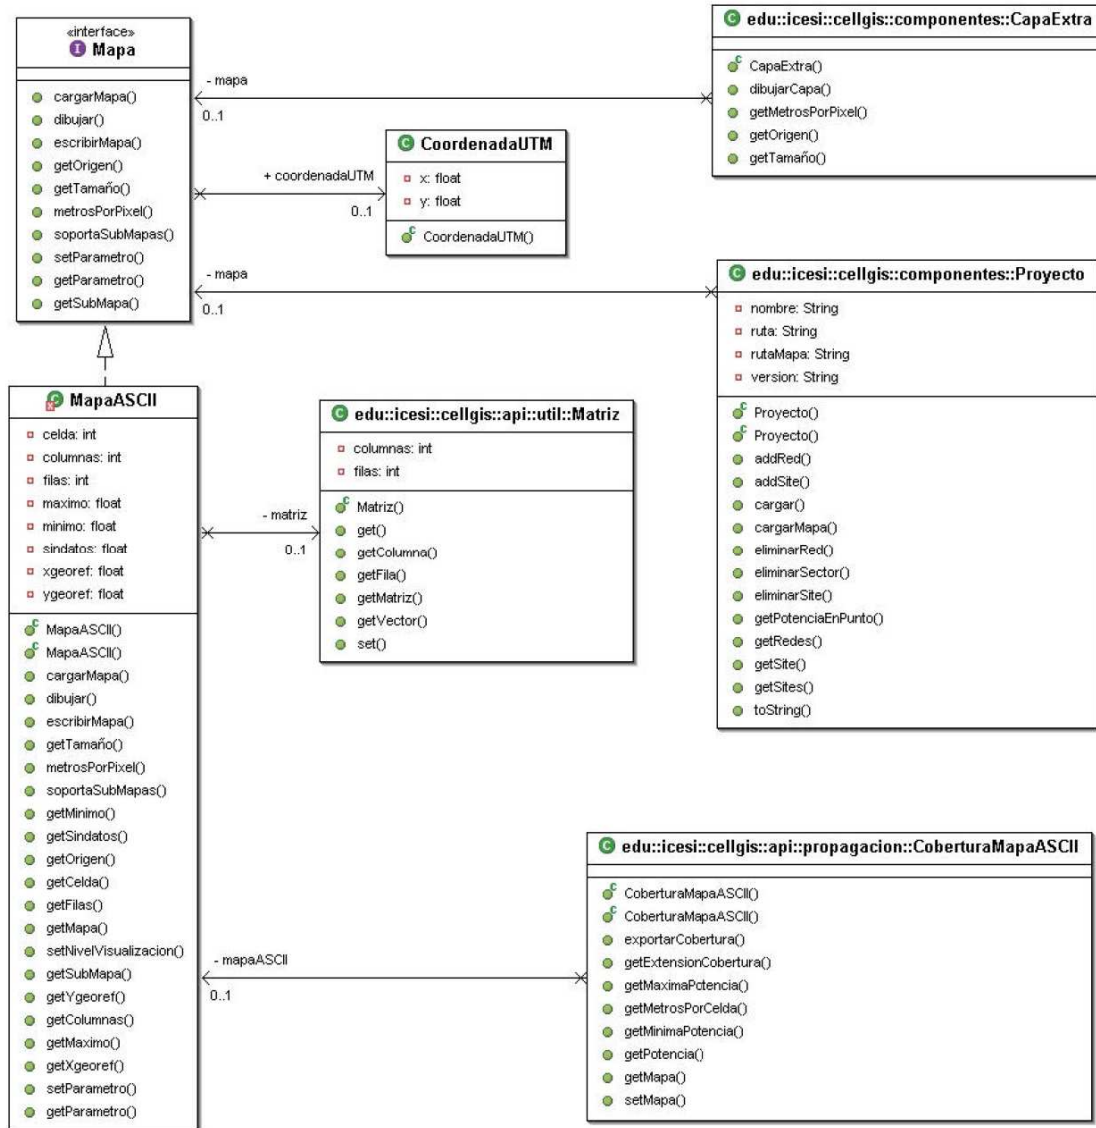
«interface»
I Mapa

cargarMapa()
dibujar()
escribirMapa()
getOrigen()
getTamaño()
metrosPorPixel()
soportaSubMapas()
setParametro()
getParametro()
getSubMapa()

- mapa
0..1

C edu::icesi::cellgis::componentes::CapaExtra

CapaExtra()
dibujarCapa()
getMetrosPorPixel()
getOrigen()
getTamaño()

+ coordenadaUTM
0..1

C CoordenadaUTM

x: float
y: float

CoordenadaUTM()

- mapa
0..1

C edu::icesi::cellgis::componentes::Proyecto

nombre: String
ruta: String
rutaMapa: String
version: String

Proyecto()
Proyecto()
addRed()
addSite()
cargar()
cargarMapa()
eliminarRed()
eliminarSector()
eliminarSite()
getPotenciaEnPunto()
getRedes()
getSite()
getSites()
toString()

MapaASCII

celda: int
columnas: int
filas: int
maximo: float
minimo: float
sindatos: float
xgeoref: float
ygeoref: float

MapaASCII()
MapaASCII()
cargarMapa()
dibujar()
escribirMapa()
getTamaño()
metrosPorPixel()
soportaSubMapas()
getMinimo()
getSindatos()
getOrigen()
getCelda()
getFilas()
getMapa()
setNivelVisualizacion()
getSubMapa()
getYgeoref()
getColumnas()
getMaximo()
getXgeoref()
setParametro()
getParametro()

- matriz
0..1

C edu::icesi::cellgis::api::util::Matriz

columnas: int
filas: int

Matriz()
get()
getColumna()
getFila()
getMatriz()
getVector()
set()

- mapaASCII
0..1

C edu::icesi::cellgis::api::propagacion::CoberturaMapaASCII

CoberturaMapaASCII()
CoberturaMapaASCII()
exportarCobertura()
getExtensionCobertura()
getMaximaPotencia()
getMetrosPorCelda()
getMinimaPotencia()
getPotencia()
getMapa()
setMapa()